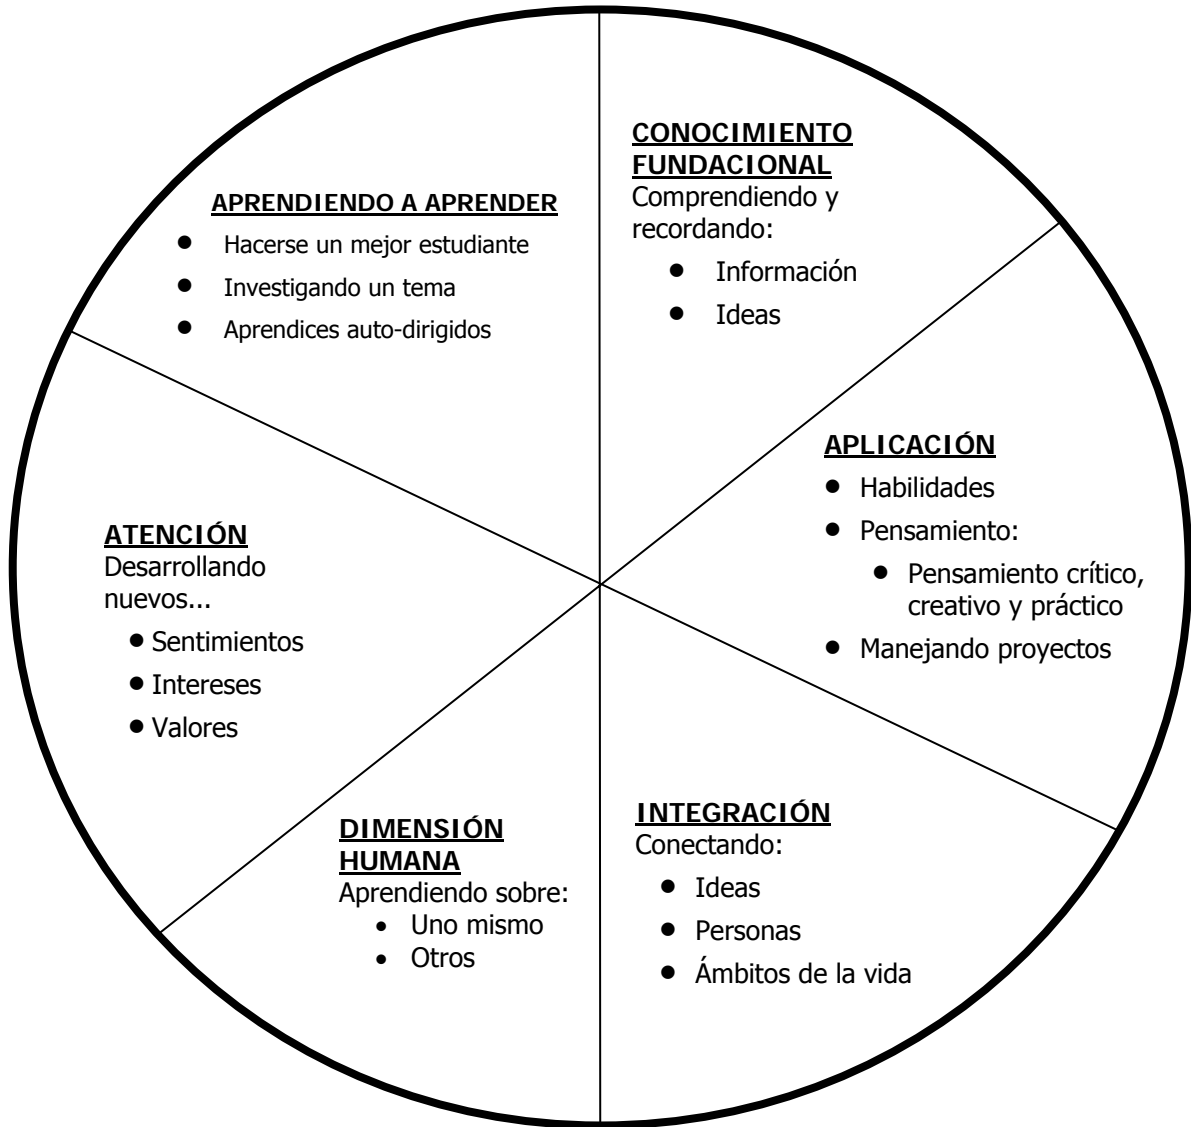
CONOCIMIENTO FUNDACIONAL
Comprendiendo y recordando:
- Información
- Ideas

APLICACIÓN
- Habilidades
- Pensamiento:
  - Pensamiento crítico, creativo y práctico
- Manejando proyectos

INTEGRACIÓN
Conectando:
- Ideas
- Personas
- Ámbitos de la vida

DIMENSIÓN HUMANA
Aprendiendo sobre:
- Uno mismo
- Otros

ATENCIÓN
Desarrollando nuevos...
- Sentimientos
- Intereses
- Valores

APRENDIENDO A APRENDER
- Hacerse un mejor estudiante
- Investigando un tema
- Aprendices auto-dirigidos